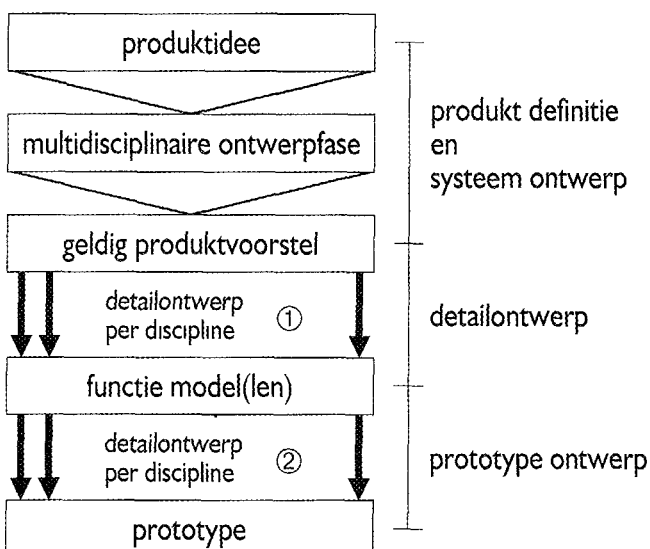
produktidee

multidisciplinaire ontwerpfase

geldig produktvoorstel

detailontwerp per discipline ①

functie model(len)

detailontwerp per discipline ②

prototype

produkt definitie en systeem ontwerp

detailontwerp

prototype ontwerp